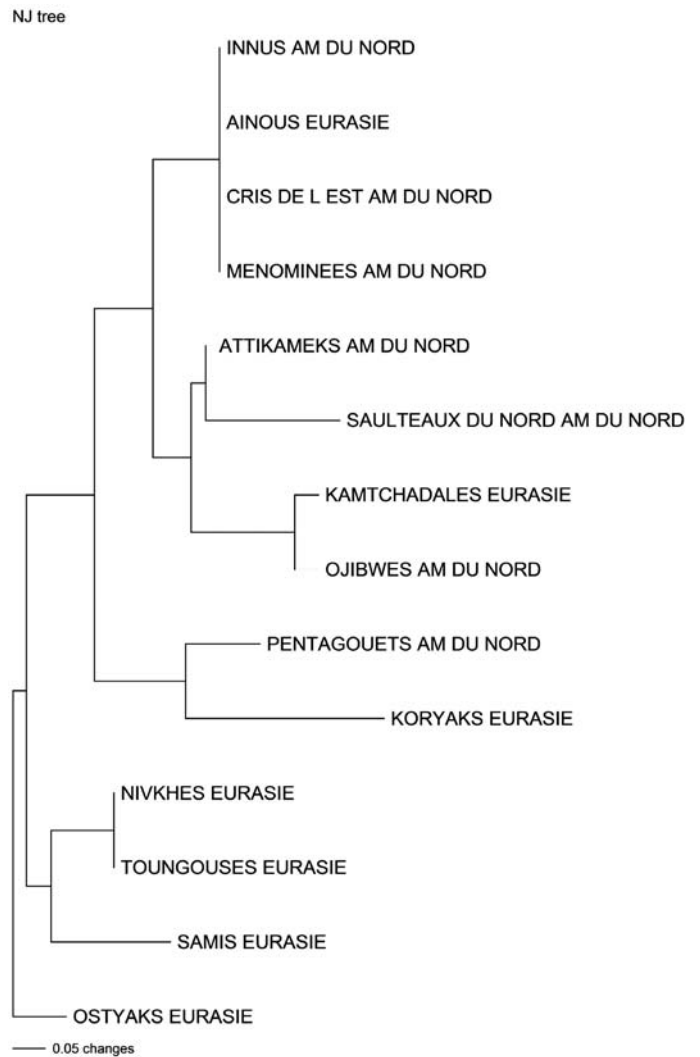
NJ tree

INNUS AM DU NORD

AINOUS EURASIE

CRIS DE L EST AM DU NORD

MENOMINEES AM DU NORD

ATTIKAMEKS AM DU NORD

SAULTEAUX DU NORD AM DU NORD

KAMTCHADALES EURASIE

OJIBWES AM DU NORD

PENTAGOUETS AM DU NORD

KORYAKS EURASIE

NIVKHES EURASIE

TOUNGOUSES EURASIE

SAMIS EURASIE

OSTYAKS EURASIE

0.05 changes